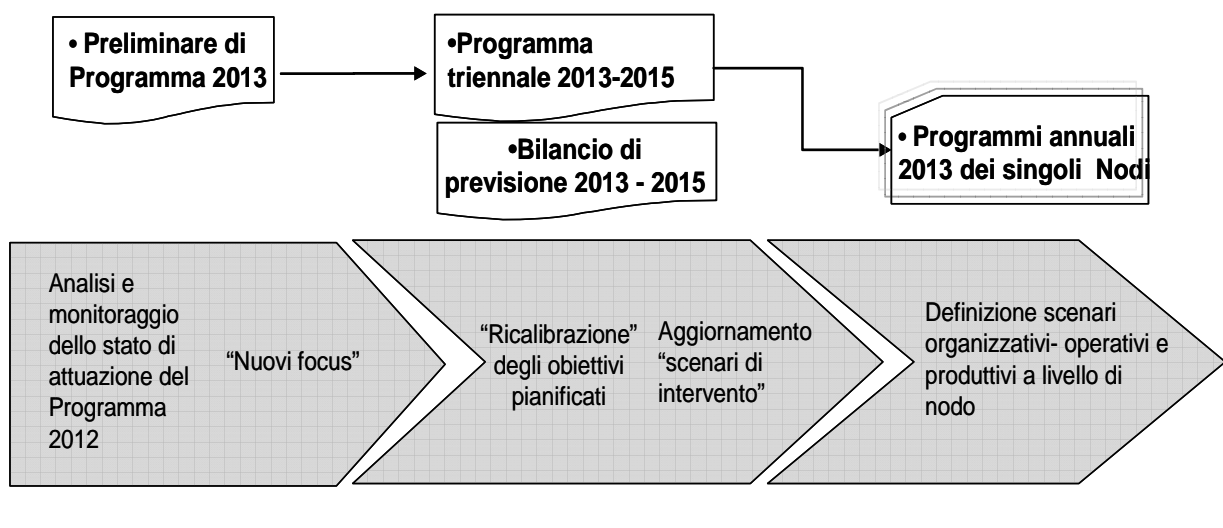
• Preliminare di Programma 2013

•Programma triennale 2013-2015

•Bilancio di previsione 2013 - 2015

• Programmi annuali 2013 dei singoli Nodi

Analisi e monitoraggio dello stato di attuazione del Programma 2012

"Nuovi focus"

"Ricalibrazione" degli obiettivi pianificati

Aggiornamento "scenari di intervento"

Definizione scenari organizzativi- operativi e produttivi a livello di nodo